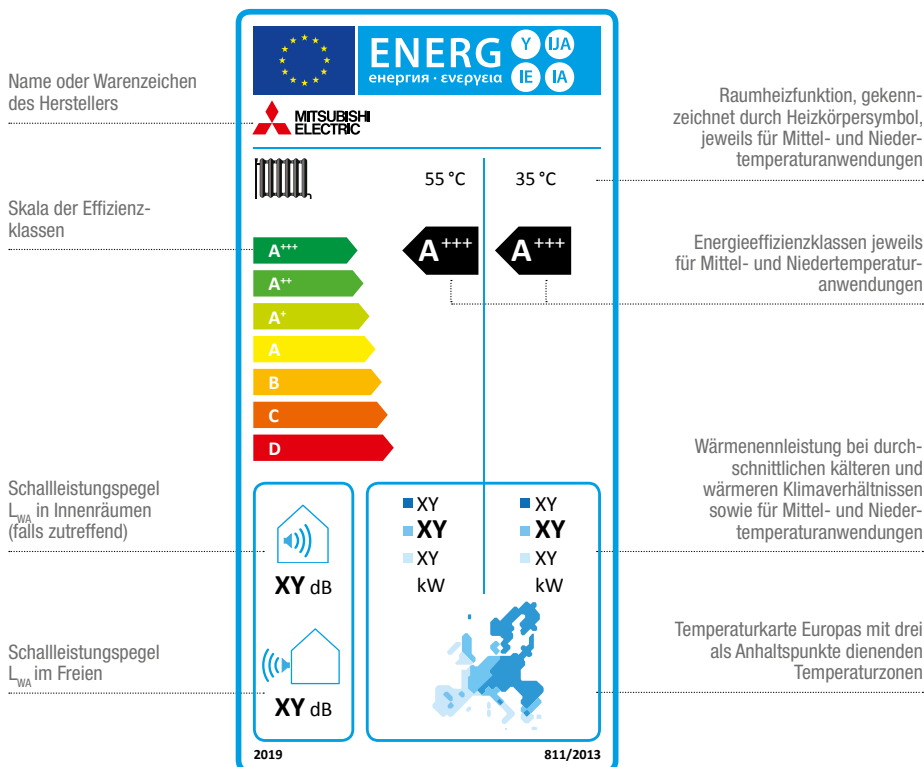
Name oder Warenzeichen des Herstellers

Skala der Effizienzklassen

Schallleistungspegel $L_{WA}$ in Innenräumen (falls zutreffend)

Schallleistungspegel $L_{WA}$ im Freien

ENERG Y IJA IE IA
енергия · ενεργεια

MITSUBISHI ELECTRIC

55 °C 35 °C

A+++
A++
A+
A
B
C
D

A+++ A+++

XY dB

XY dB

XY XY
XY XY
XY XY
kW kW

2019 811/2013

Raumheizfunktion, gekennzeichnet durch Heizkörpersymbol, jeweils für Mittel- und Niedertemperaturanwendungen

Energieeffizienzklassen jeweils für Mittel- und Niedertemperaturanwendungen

Wärmenennleistung bei durchschnittlichen kälteren und wärmeren Klimaverhältnissen sowie für Mittel- und Niedertemperaturanwendungen

Temperaturkarte Europas mit drei als Anhaltspunkte dienenden Temperaturzonen